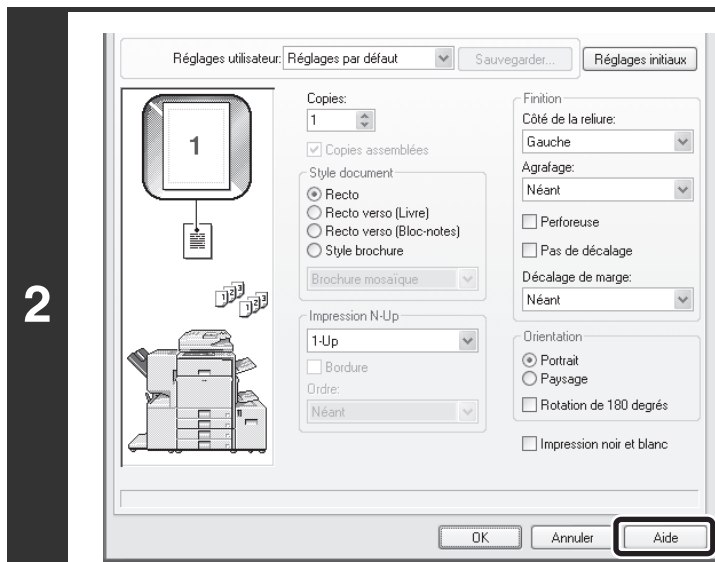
2

Réglages utilisateur: Réglages par défaut

Sauvegarder...

Réglages initiaux

1

Copies:

1

Copies assemblées

Style document

Recto

Recto verso (Livre)

Recto verso (Bloc-notes)

Style brochure

Brochure mosaïque

Impression N-Up

1-Up

Bordure

Ordre:

Néant

Finition

Côté de la reliure:

Gauche

Agrafage:

Néant

Perforeuse

Pas de décalage

Décalage de marge:

Néant

Orientation

Portrait

Paysage

Rotation de 180 degrés

Impression noir et blanc

OK

Annuler

Aide